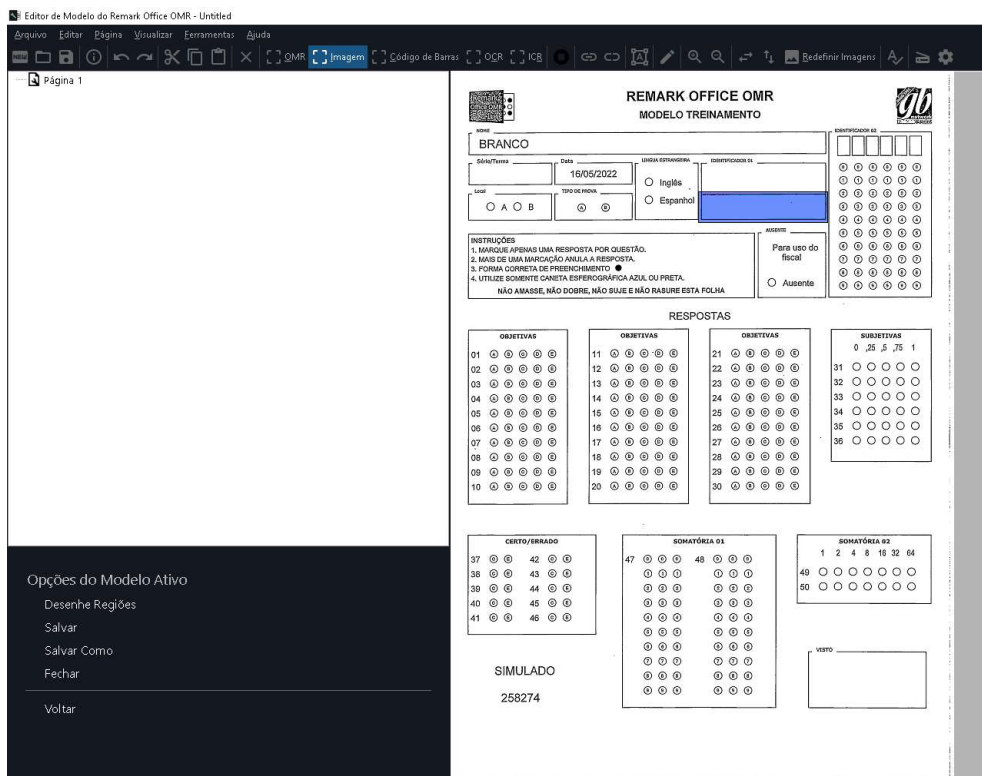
Editor de Modelo do Remark Office OMR - Untitled

Arquivo Editar Página Visualizar Ferramentas Ajuda

OMR Imagem Código de Barras OCR ICR Redefinir Imagens

Página 1

REMARK OFFICE OMR
MODELO TREINAMENTO

NOME
BRANCO

IDENTIFICADOR 03

Série/Turma

Data
16/05/2022

LINGUA ESTRANGEIRA
Inglês
Espanhol

IDENTIFICADOR 01

Local
A B

TIPO DE PROVA
A B

AUSENTE
Para uso do fiscal
Ausente

INSTRUÇÕES
1. MARQUE APENAS UMA RESPOSTA POR QUESTÃO.
2. MAIS DE UMA MARCAÇÃO ANULA A RESPOSTA.
3. FORMA CORRETA DE PREENCHIMENTO
4. UTILIZE SOMENTE CANETA ESFEROGRÁFICA AZUL OU PRETA.
NÃO AMASSE, NÃO DOBRE, NÃO SUJE E NÃO RASURE ESTA FOLHA

RESPOSTAS

OBJETIVAS
01 A B C D E
02 A B C D E
03 A B C D E
04 A B C D E
05 A B C D E
06 A B C D E
07 A B C D E
08 A B C D E
09 A B C D E
10 A B C D E

OBJETIVAS
11 A B C D E
12 A B C D E
13 A B C D E
14 A B C D E
15 A B C D E
16 A B C D E
17 A B C D E
18 A B C D E
19 A B C D E
20 A B C D E

OBJETIVAS
21 A B C D E
22 A B C D E
23 A B C D E
24 A B C D E
25 A B C D E
26 A B C D E
27 A B C D E
28 A B C D E
29 A B C D E
30 A B C D E

SUBJETIVAS
0 ,25 ,5 ,75 1
31
32
33
34
35
36

CERTO/ERRADO
37 C E 42 C E
38 C E 43 C E
39 C E 44 C E
40 C E 45 C E
41 C E 46 C E

SOMATÓRIA 01
47 48

SOMATÓRIA 02
1 2 4 8 16 32 64
49
50

SIMULADO
258274

VISTO

Opções do Modelo Ativo
Desenhe Regiões
Salvar
Salvar Como
Fechar
Voltar